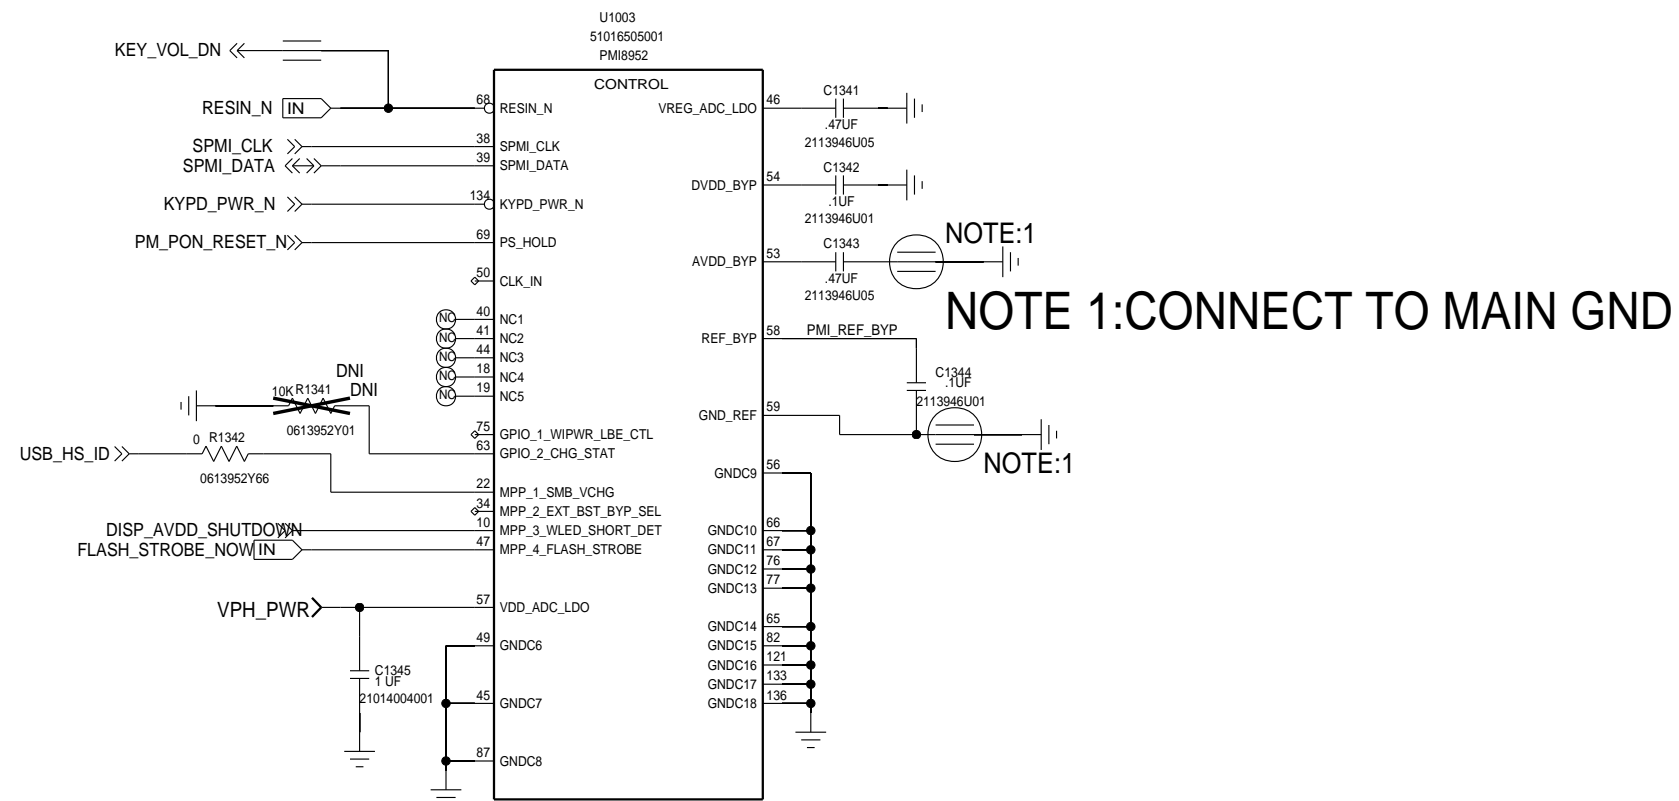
U1003
51016505001
PMI8952

CONTROL

KEY_VOL_DN

RESIN_N IN

68 RESIN_N

SPMI_CLK
SPMI_DATA

38 SPMI_CLK
39 SPMI_DATA

KYPD_PWR_N

134 KYPD_PWR_N

PM_PON_RESET_N

69 PS_HOLD

50 CLK_IN

NC 40 NC1
NC 41 NC2
NC 44 NC3
NC 18 NC4
NC 19 NC5

DNI
DNI
10K R1341
0613952Y01

75 GPIO_1_WIPWR_LBE_CTL
63 GPIO_2_CHG_STAT

USB_HS_ID
0 R1342
0613952Y66

22 MPP_1_SMB_VCHG
34 MPP_2_EXT_BST_BYP_SEL

DISP_AVDD_SHUTDOWN
FLASH_STROBE_NOW IN

10 MPP_3_WLED_SHORT_DET
47 MPP_4_FLASH_STROBE

VPH_PWR

57 VDD_ADC_LDO

C1345
1 UF
21014004001

49 GNDC6
45 GNDC7
87 GNDC8

VREG_ADC_LDO 46
C1341
.47UF
2113946U05

DVDD_BYP 54
C1342
.1UF
2113946U01

AVDD_BYP 53
C1343
.47UF
2113946U05

NOTE:1

NOTE 1:CONNECT TO MAIN GND

REF_BYP 58
PMI_REF_BYP

C1344
.1UF
2113946U01

GND_REF 59

NOTE:1

GNDC9 56
GNDC10 66
GNDC11 67
GNDC12 76
GNDC13 77
GNDC14 65
GNDC15 82
GNDC16 121
GNDC17 133
GNDC18 136